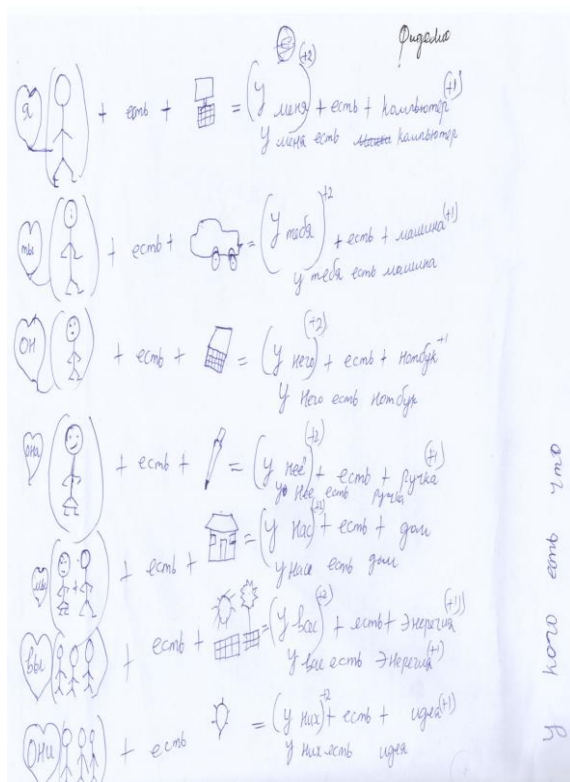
Фиделия

я + есть + = (у меня)(+2) + есть + компьютер(+1)
У меня есть ~~Много~~ компьютер

ты + есть + = (у тебя)(+2) + есть + машина(+1)
у тебя есть машина

он + есть + = (у него)(+2) + есть + ноутбук(+1)
У него есть ноутбук

она + есть + = (у нее)(+2) + есть + ручка(+1)
у нее есть ручка

мы + есть + = (у нас)(+2) + есть + дом
у нас есть дом

вы + есть + = (у вас)(+2) + есть + энергия(+1)
у вас есть энергия(+1)

они + есть = (у них)(+2) + есть + идея(+1)
у них есть идея

у кого есть что